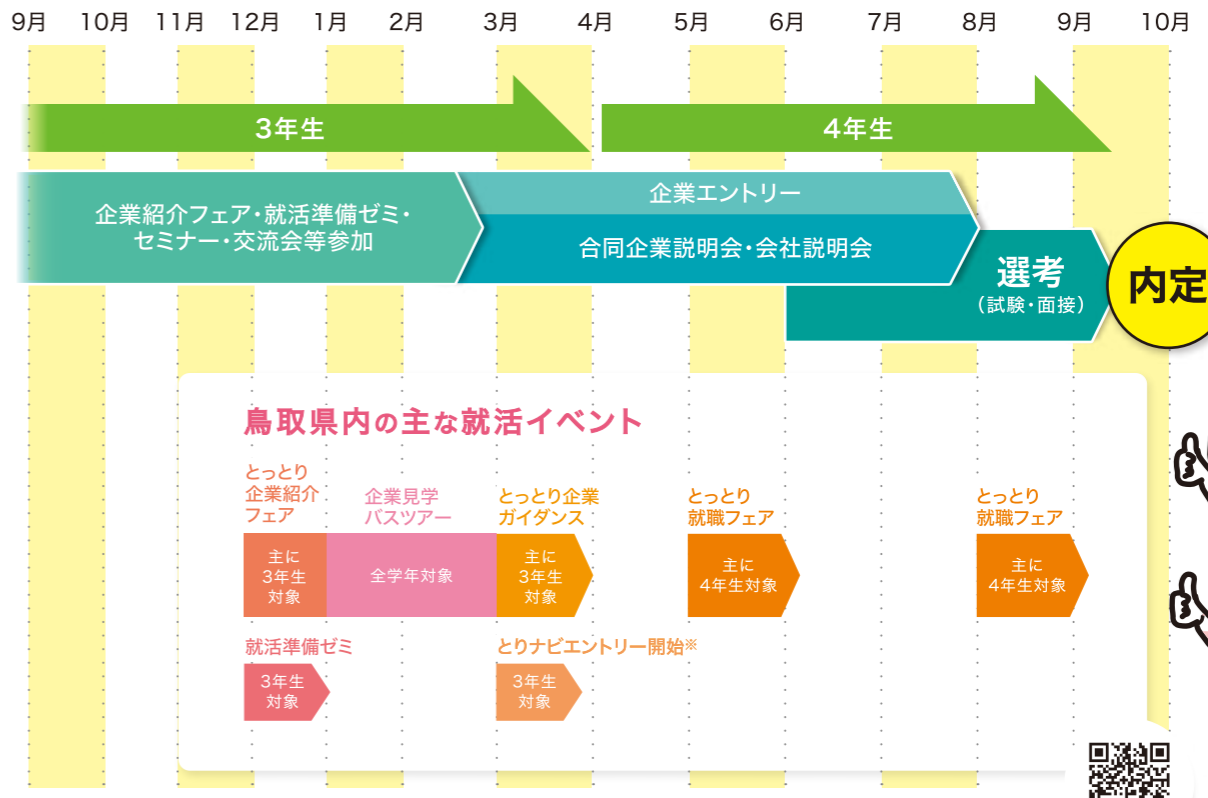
9月 10月 11月 12月 1月 2月 3月 4月 5月 6月 7月 8月 9月 10月

3年生

4年生

企業紹介フェア・就活準備ゼミ・セミナー・交流会等参加

企業エントリー

合同企業説明会・会社説明会

選考
（試験・面接）

内定

鳥取県内の主な就活イベント

とっとり企業紹介フェア

主に3年生対象

企業見学バスツアー

全学年対象

とっとり企業ガイダンス

主に3年生対象

とっとり就職フェア

主に4年生対象

とっとり就職フェア

主に4年生対象

就活準備ゼミ

3年生対象

とりナビエントリー開始※

3年生対象